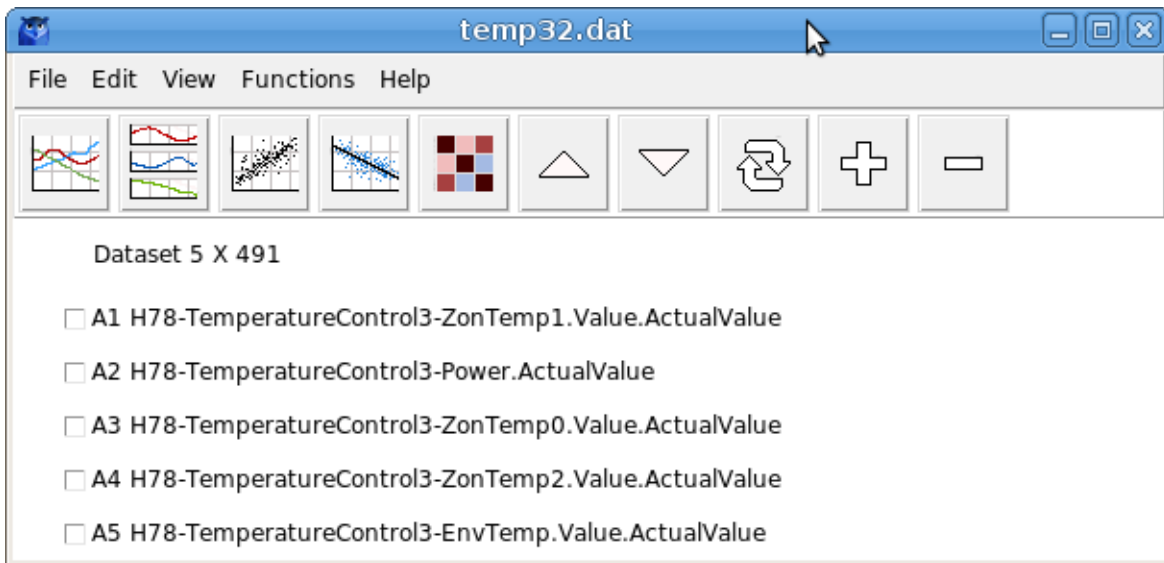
temp32.dat

File Edit View Functions Help

Dataset 5 X 491

A1 H78-TemperatureControl3-ZonTemp1.Value.ActualValue

A2 H78-TemperatureControl3-Power.ActualValue

A3 H78-TemperatureControl3-ZonTemp0.Value.ActualValue

A4 H78-TemperatureControl3-ZonTemp2.Value.ActualValue

A5 H78-TemperatureControl3-EnvTemp.Value.ActualValue